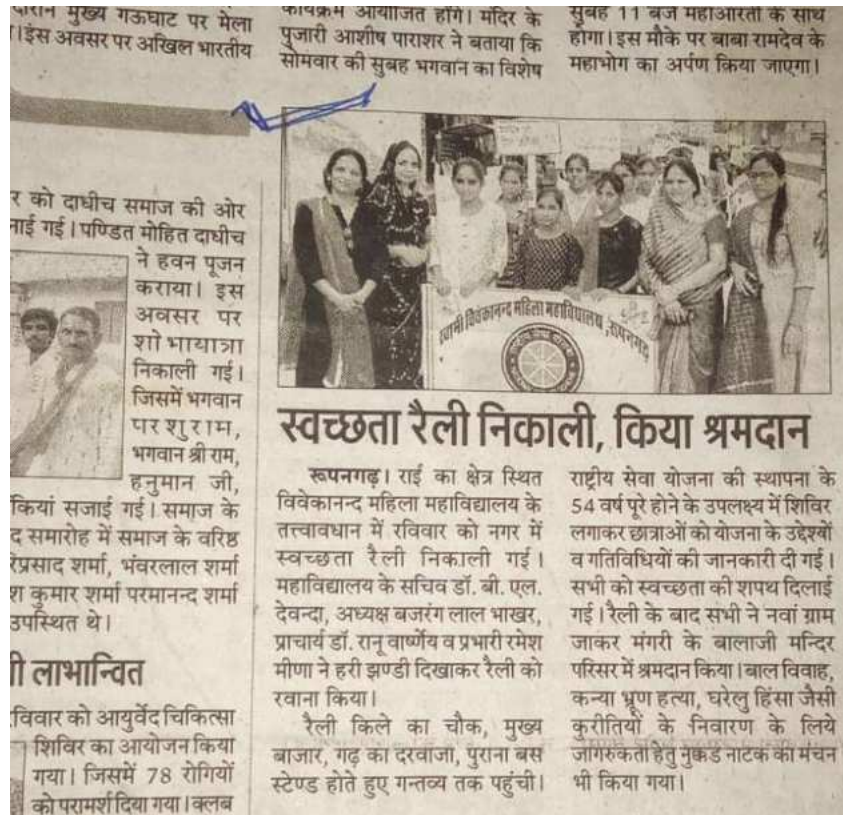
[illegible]रान मुख्य गऊघाट पर मेला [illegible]। इस अवसर पर अखिल भारतीय

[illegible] आयोजित होंगे। मंदिर के पुजारी आशीष पाराशर ने बताया कि सोमवार की सुबह भगवान का विशेष

सुबह 11 बजे महाआरती के साथ होगा। इस मौके पर बाबा रामदेव के महाभोग का अर्पण किया जाएगा।

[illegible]र को दाधीच समाज की ओर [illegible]ाई गई। पण्डित मोहित दाधीच ने हवन पूजन कराया। इस अवसर पर शोभायात्रा निकाली गई। जिसमें भगवान परशुराम, भगवान श्री राम, हनुमान जी, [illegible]कियां सजाई गई। समाज के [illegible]द समारोह में समाज के वरिष्ठ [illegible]रेप्रसाद शर्मा, भंवरलाल शर्मा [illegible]श कुमार शर्मा परमानन्द शर्मा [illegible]उपस्थित थे।

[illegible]ी लाभान्वित

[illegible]विवार को आयुर्वेद चिकित्सा शिविर का आयोजन किया गया। जिसमें 78 रोगियों को परामर्श दिया गया। क्लब

स्वामी विवेकानन्द महिला महाविद्यालय, रूपनगढ़

स्वच्छता रैली निकाली, किया श्रमदान

रूपनगढ़। राई का क्षेत्र स्थित विवेकानन्द महिला महाविद्यालय के तत्त्वावधान में रविवार को नगर में स्वच्छता रैली निकाली गई। महाविद्यालय के सचिव डॉ. बी. एल. देवन्दा, अध्यक्ष बजरंग लाल भाखर, प्राचार्य डॉ. रानू वार्ष्णेय व प्रभारी रमेश मीणा ने हरी झण्डी दिखाकर रैली को रवाना किया।

रैली किले का चौक, मुख्य बाजार, गढ़ का दरवाजा, पुराना बस स्टेण्ड होते हुए गन्तव्य तक पहुंची। राष्ट्रीय सेवा योजना की स्थापना के 54 वर्ष पूरे होने के उपलक्ष्य में शिविर लगाकर छात्राओं को योजना के उद्देश्यों व गतिविधियों की जानकारी दी गई। सभी को स्वच्छता की शपथ दिलाई गई। रैली के बाद सभी ने नवां ग्राम जाकर मंगरी के बालाजी मन्दिर परिसर में श्रमदान किया। बाल विवाह, कन्या भ्रूण हत्या, घरेलु हिंसा जैसी कुरीतियों के निवारण के लिये जागरुकता हेतु नुक्कड नाटक का मंचन भी किया गया।